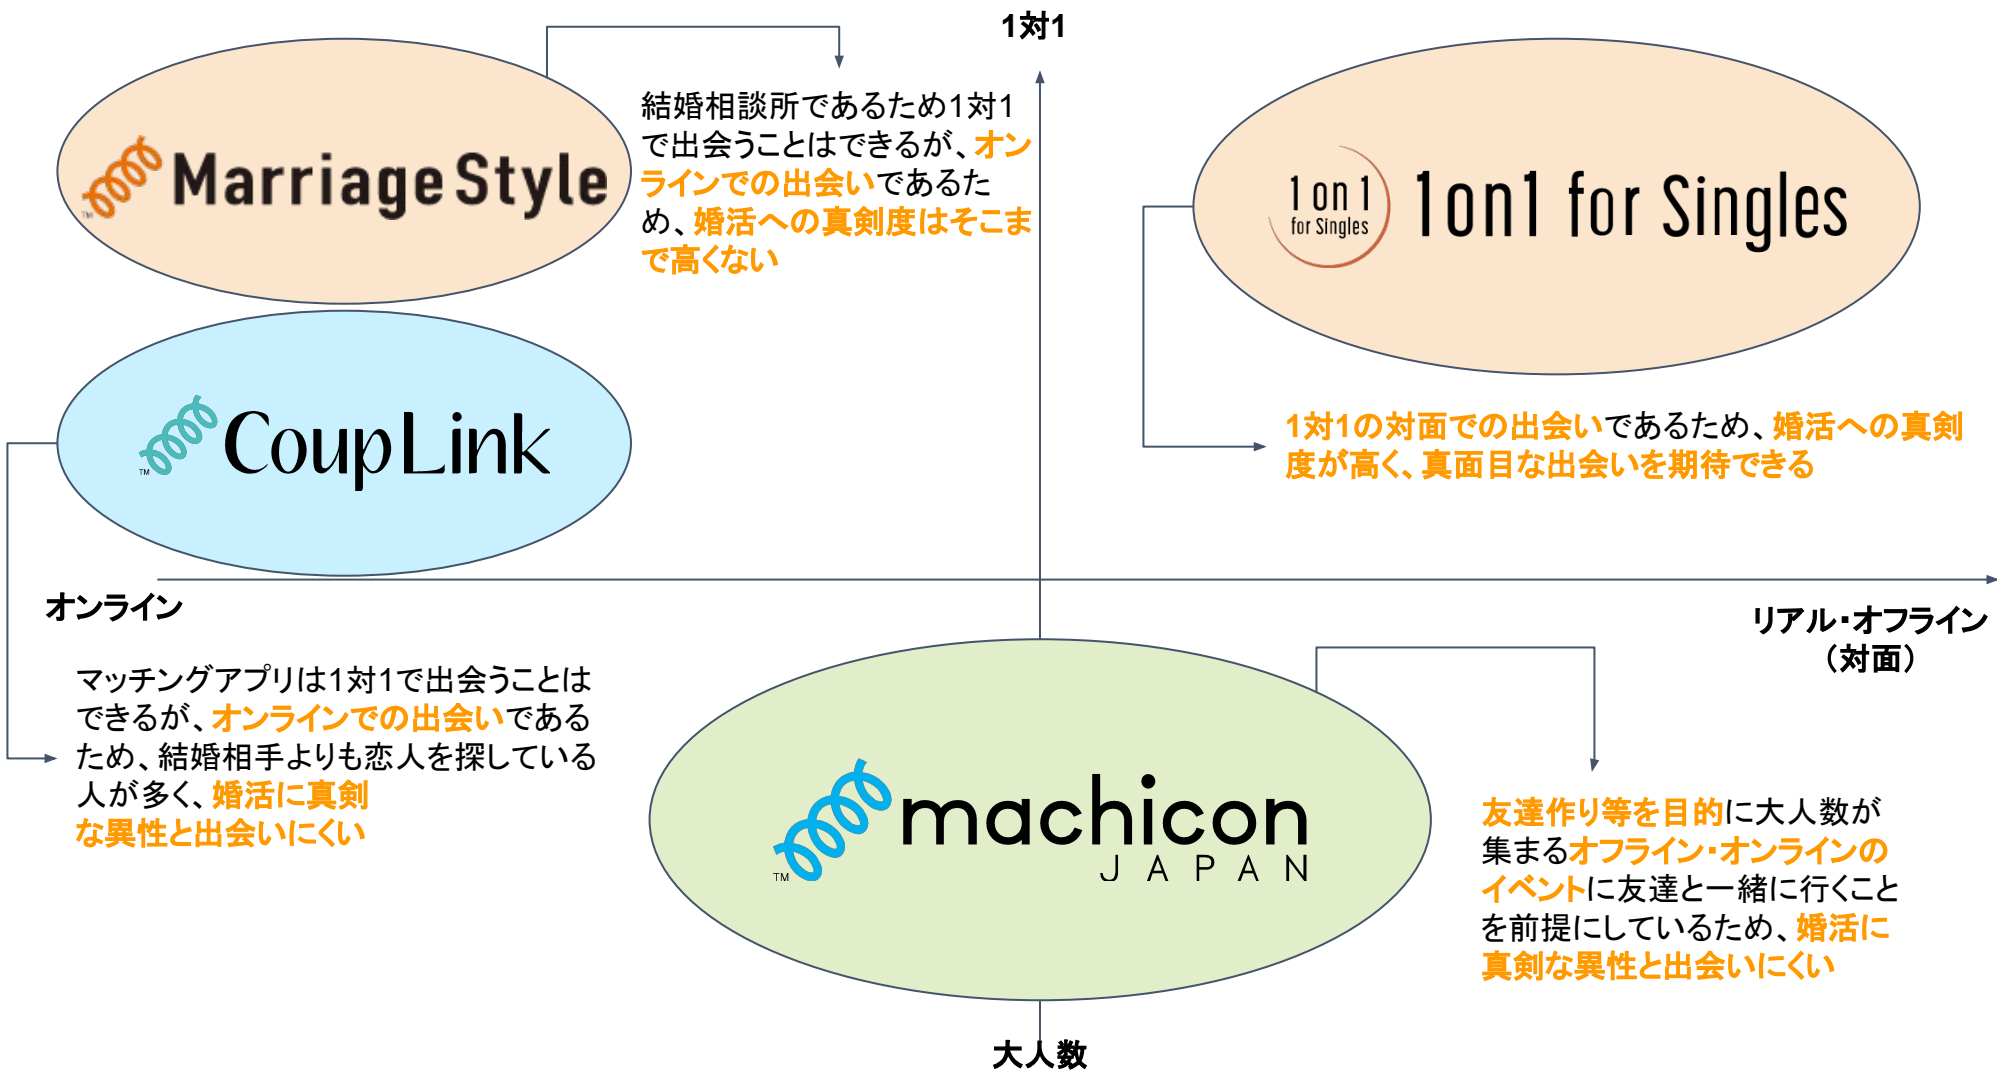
1対1

Marriage Style

結婚相談所であるため1対1で出会うことはできるが、オンラインでの出会いであるため、婚活への真剣度はそこまで高くない

1on1 for Singles

1on1 for Singles

1対1の対面での出会いであるため、婚活への真剣度が高く、真面目な出会いを期待できる

CoupLink

オンライン

リアル・オフライン（対面）

マッチングアプリは1対1で出会うことはできるが、オンラインでの出会いであるため、結婚相手よりも恋人を探している人が多く、婚活に真剣な異性と出会いにくい

machicon JAPAN

友達作り等を目的に大人数が集まるオフライン・オンラインのイベントに友達と一緒に行くことを前提にしているため、婚活に真剣な異性と出会いにくい

大人数